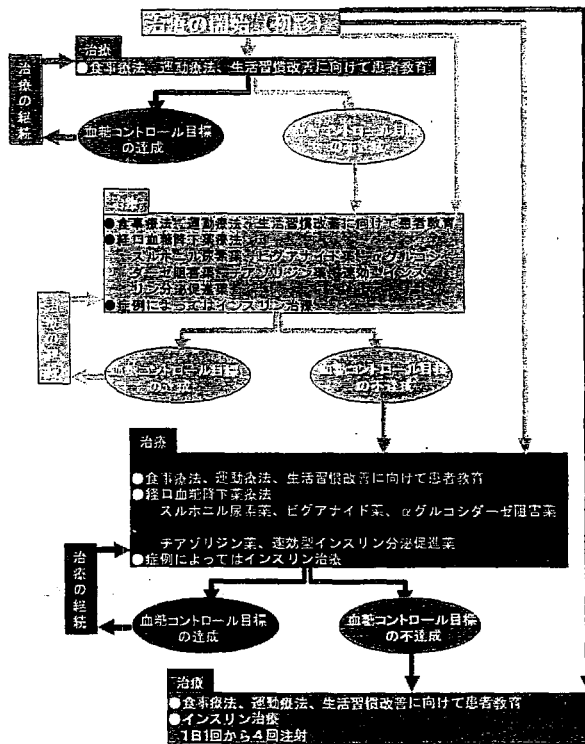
治療の開始法(初診時)

治療
●食事療法、運動療法、生活習慣改善に向けて患者教育

治療の継続

血糖コントロール目標の達成

血糖コントロール目標の不達成

治療
●食事療法、運動療法、生活習慣改善に向けて患者教育
●経口血糖降下薬療法
スルホニル尿素薬、ビグアナイド薬、αグルコシダーゼ阻害薬、チアゾリジン薬、速効型インスリン分泌促進薬
●症例によってはインスリン治療

治療の継続

血糖コントロール目標の達成

血糖コントロール目標の不達成

治療
●食事療法、運動療法、生活習慣改善に向けて患者教育
●経口血糖降下薬療法
スルホニル尿素薬、ビグアナイド薬、αグルコシダーゼ阻害薬
チアゾリジン薬、速効型インスリン分泌促進薬
●症例によってはインスリン治療

治療の継続

血糖コントロール目標の達成

血糖コントロール目標の不達成

治療
●食事療法、運動療法、生活習慣改善に向けて患者教育
●インスリン治療
1日1回から4回注射